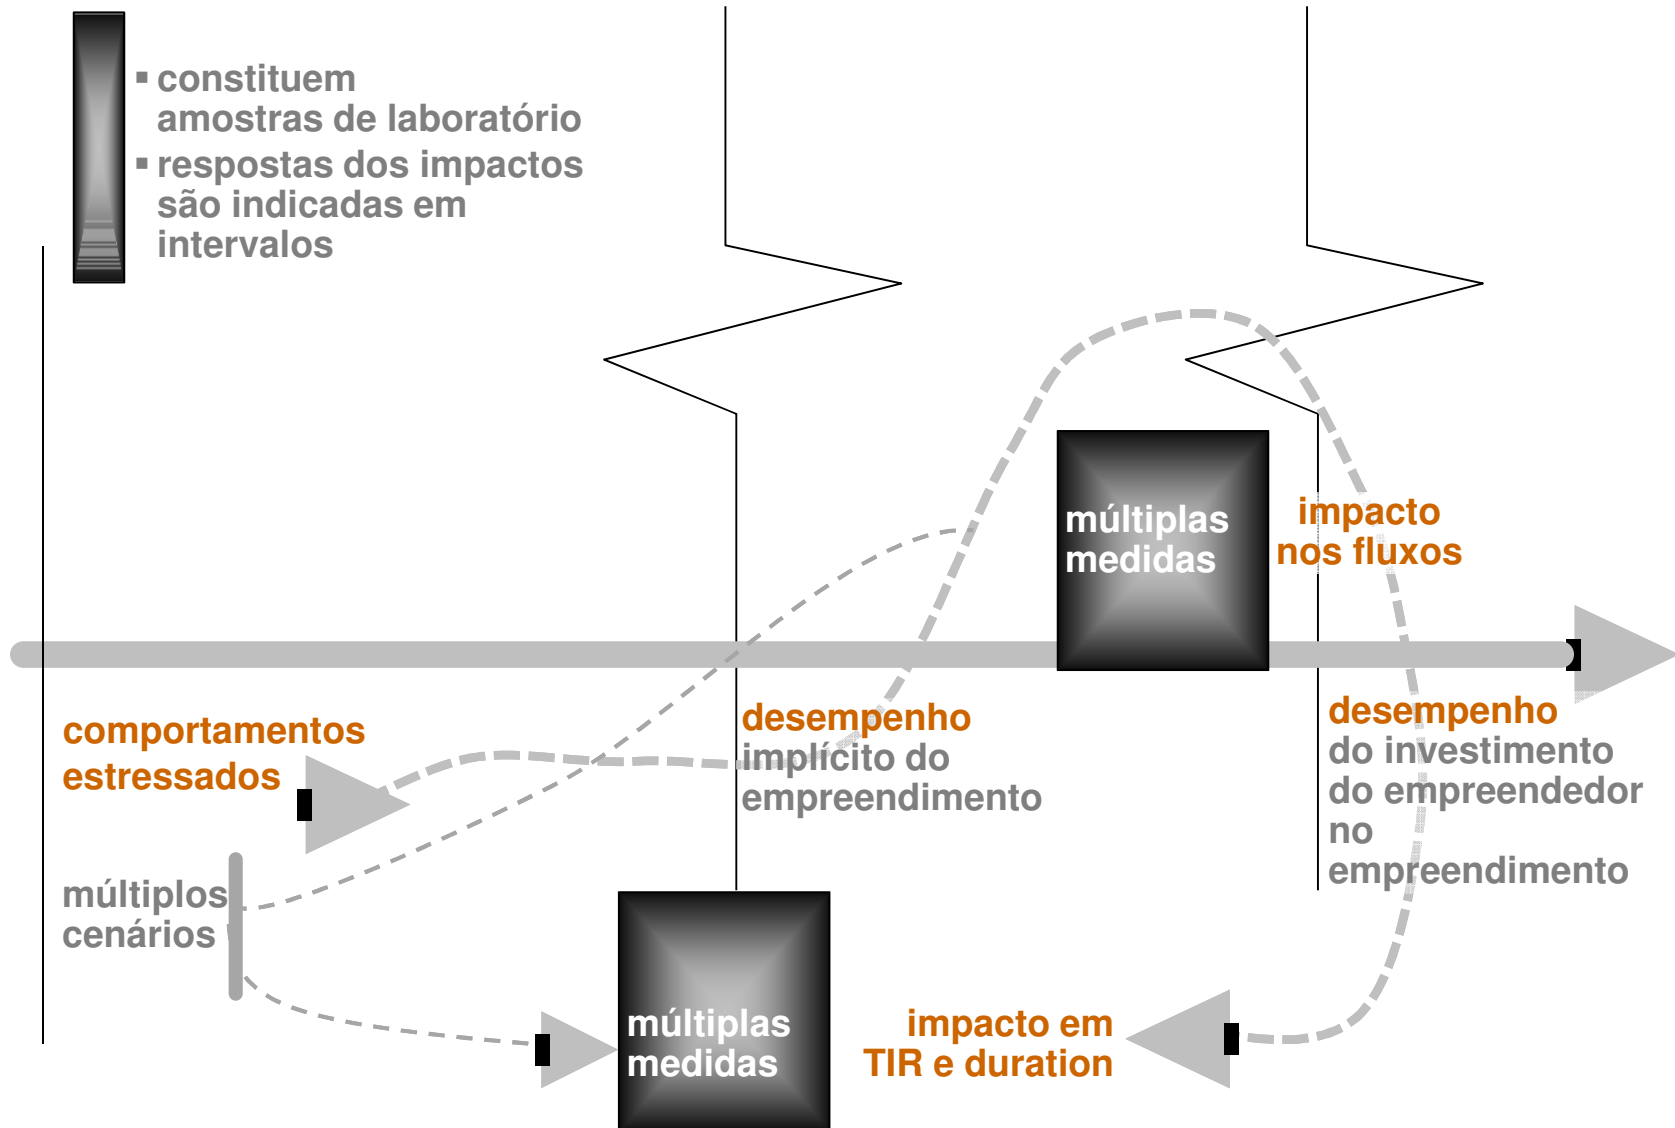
▪ constituem amostras de laboratório
▪ respostas dos impactos são indicadas em intervalos

múltiplas medidas

impacto nos fluxos

comportamentos estressados

desempenho implícito do empreendimento

desempenho do investimento do empreendedor no empreendimento

múltiplos cenários

múltiplas medidas

impacto em TIR e duration